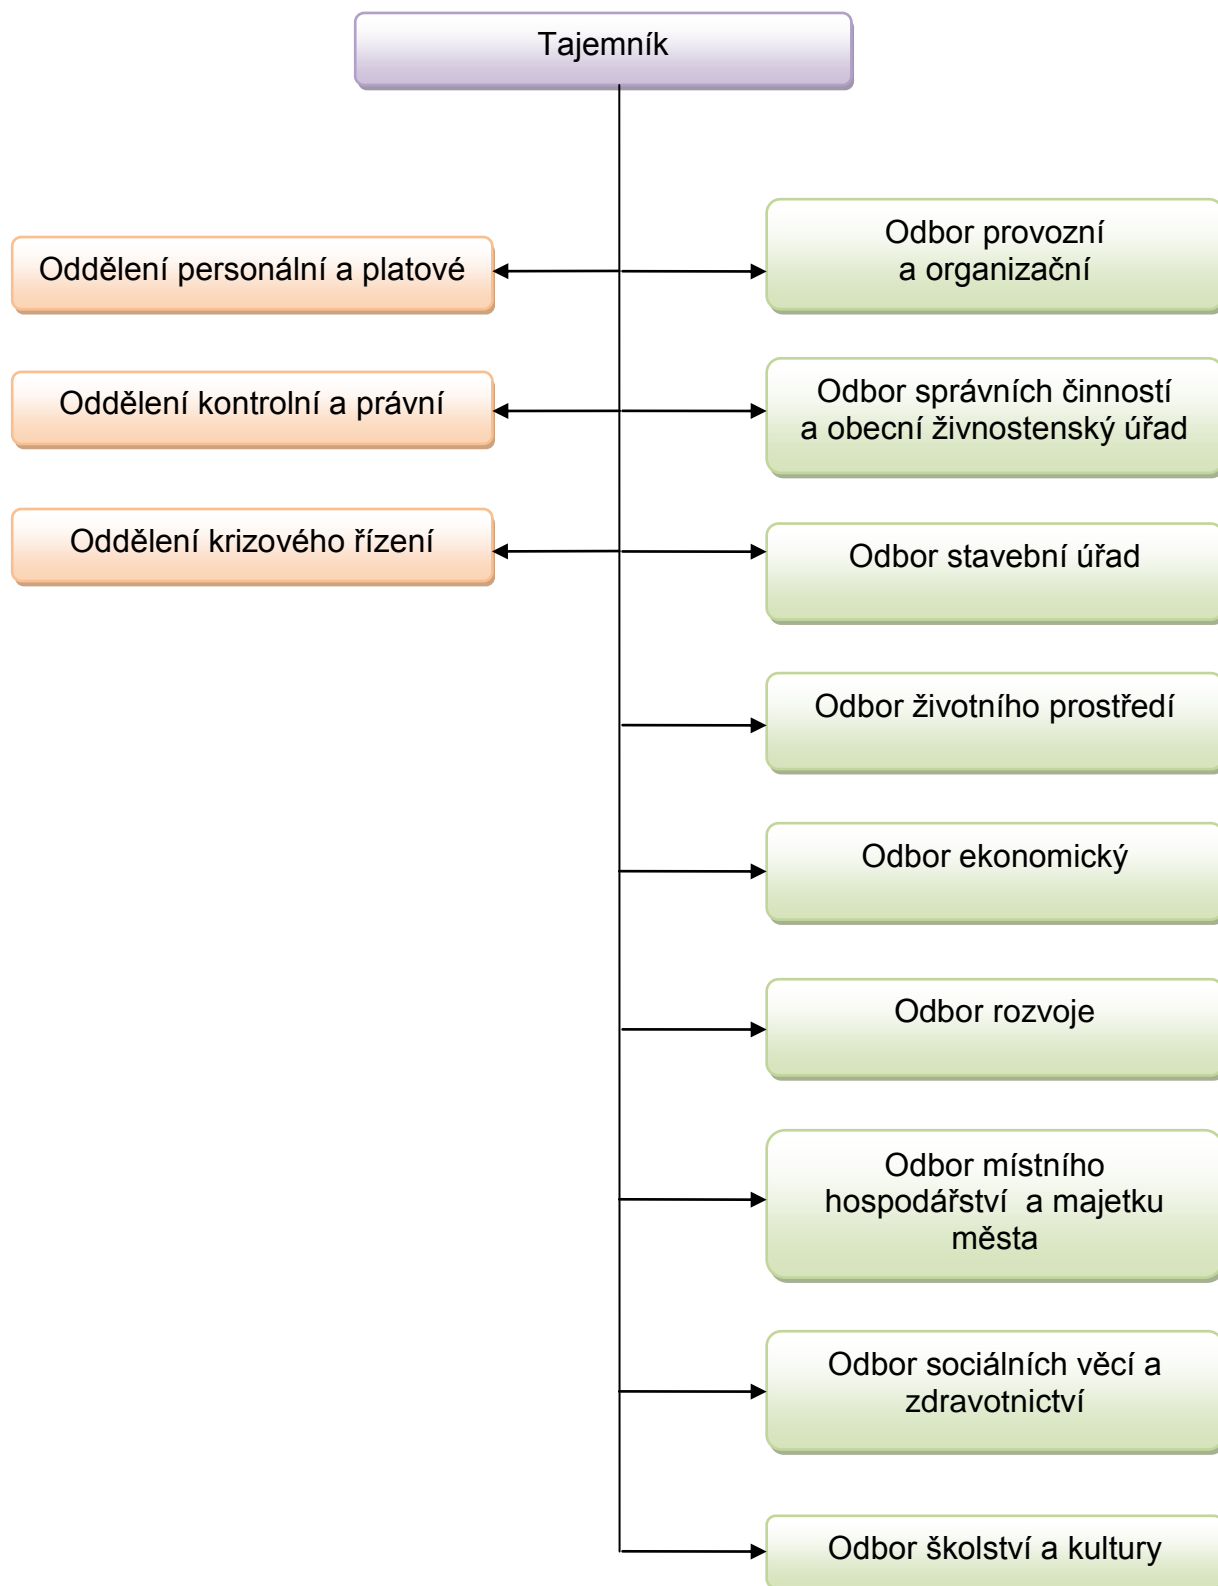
Tajemník

Oddělení personální a platové

Odbor provozní a organizační

Oddělení kontrolní a právní

Odbor správních činností a obecní živnostenský úřad

Oddělení krizového řízení

Odbor stavební úřad

Odbor životního prostředí

Odbor ekonomický

Odbor rozvoje

Odbor místního hospodářství a majetku města

Odbor sociálních věcí a zdravotnictví

Odbor školství a kultury